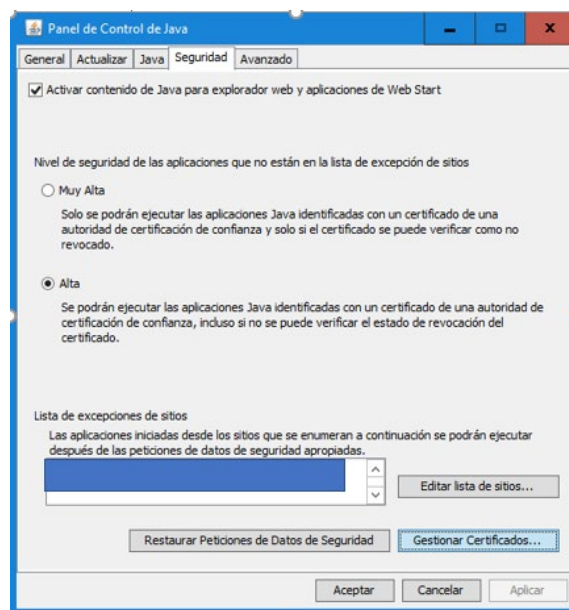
Panel de Control de Java

General | Actualizar | Java | Seguridad | Avanzado

Activar contenido de Java para explorador web y aplicaciones de Web Start

Nivel de seguridad de las aplicaciones que no están en la lista de excepción de sitios

Muy Alta

Solo se podrán ejecutar las aplicaciones Java identificadas con un certificado de una autoridad de certificación de confianza y solo si el certificado se puede verificar como no revocado.

Alta

Se podrán ejecutar las aplicaciones Java identificadas con un certificado de una autoridad de certificación de confianza, incluso si no se puede verificar el estado de revocación del certificado.

Lista de excepciones de sitios

Las aplicaciones iniciadas desde los sitios que se enumeran a continuación se podrán ejecutar después de las peticiones de datos de seguridad apropiadas.

Editar lista de sitios...

Restaurar Peticiones de Datos de Seguridad

Gestionar Certificados...

Aceptar | Cancelar | Aplicar